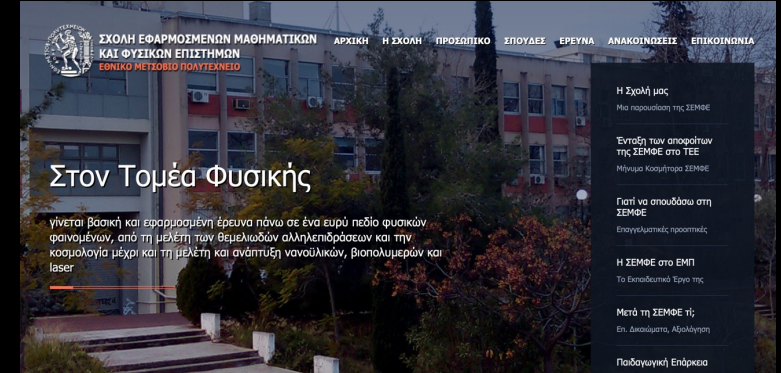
ΣΧΟΛΗ ΕΦΑΡΜΟΣΜΕΝΩΝ ΜΑΘΗΜΑΤΙΚΩΝ ΚΑΙ ΦΥΣΙΚΩΝ ΕΠΙΣΤΗΜΩΝ
ΕΘΝΙΚΟ ΜΕΤΣΟΒΙΟ ΠΟΛΥΤΕΧΝΕΙΟ

ΑΡΧΙΚΗ Η ΣΧΟΛΗ ΠΡΟΣΩΠΙΚΟ ΣΠΟΥΔΕΣ ΕΡΕΥΝΑ ΑΝΑΚΟΙΝΩΣΕΙΣ ΕΠΙΚΟΙΝΩΝΙΑ

Στον Τομέα Φυσικής

γίνεται βασική και εφαρμοσμένη έρευνα πάνω σε ένα ευρύ πεδίο φυσικών φαινομένων, από τη μελέτη των θεμελιωδών αλληλεπιδράσεων και την κοσμολογία μέχρι και τη μελέτη και ανάπτυξη νανοϋλικών, βιοπολυμερών και laser

Η Σχολή μας
Μια παρουσίαση της ΣΕΜΦΕ

Ένταξη των αποφοίτων της ΣΕΜΦΕ στο ΤΕΕ
Μήνυμα Κοσμήτορα ΣΕΜΦΕ

Γιατί να σπουδάσω στη ΣΕΜΦΕ
Επαγγελματικές προοπτικές

Η ΣΕΜΦΕ στο ΕΜΠ
Το Εκπαιδευτικό Έργο της

Μετά τη ΣΕΜΦΕ τί;
Επ. Δικαιώματα, Αξιολόγηση

Παιδαγωγική Επάρκεια